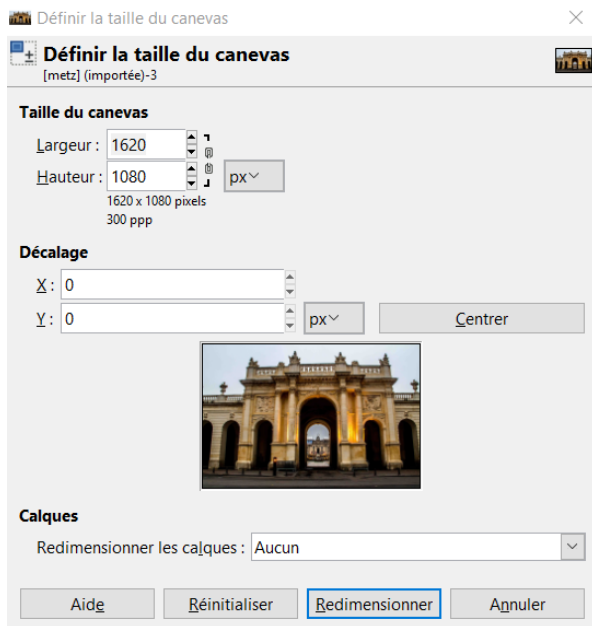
Définir la taille du canevas

Définir la taille du canevas
[metz] (importée)-3

Taille du canevas

Largeur : 1620

Hauteur : 1080

px

1620 x 1080 pixels
300 ppp

Décalage

X : 0

Y : 0

px

Centrer

Calques

Redimensionner les calques : Aucun

Aide

Réinitialiser

Redimensionner

Annuler